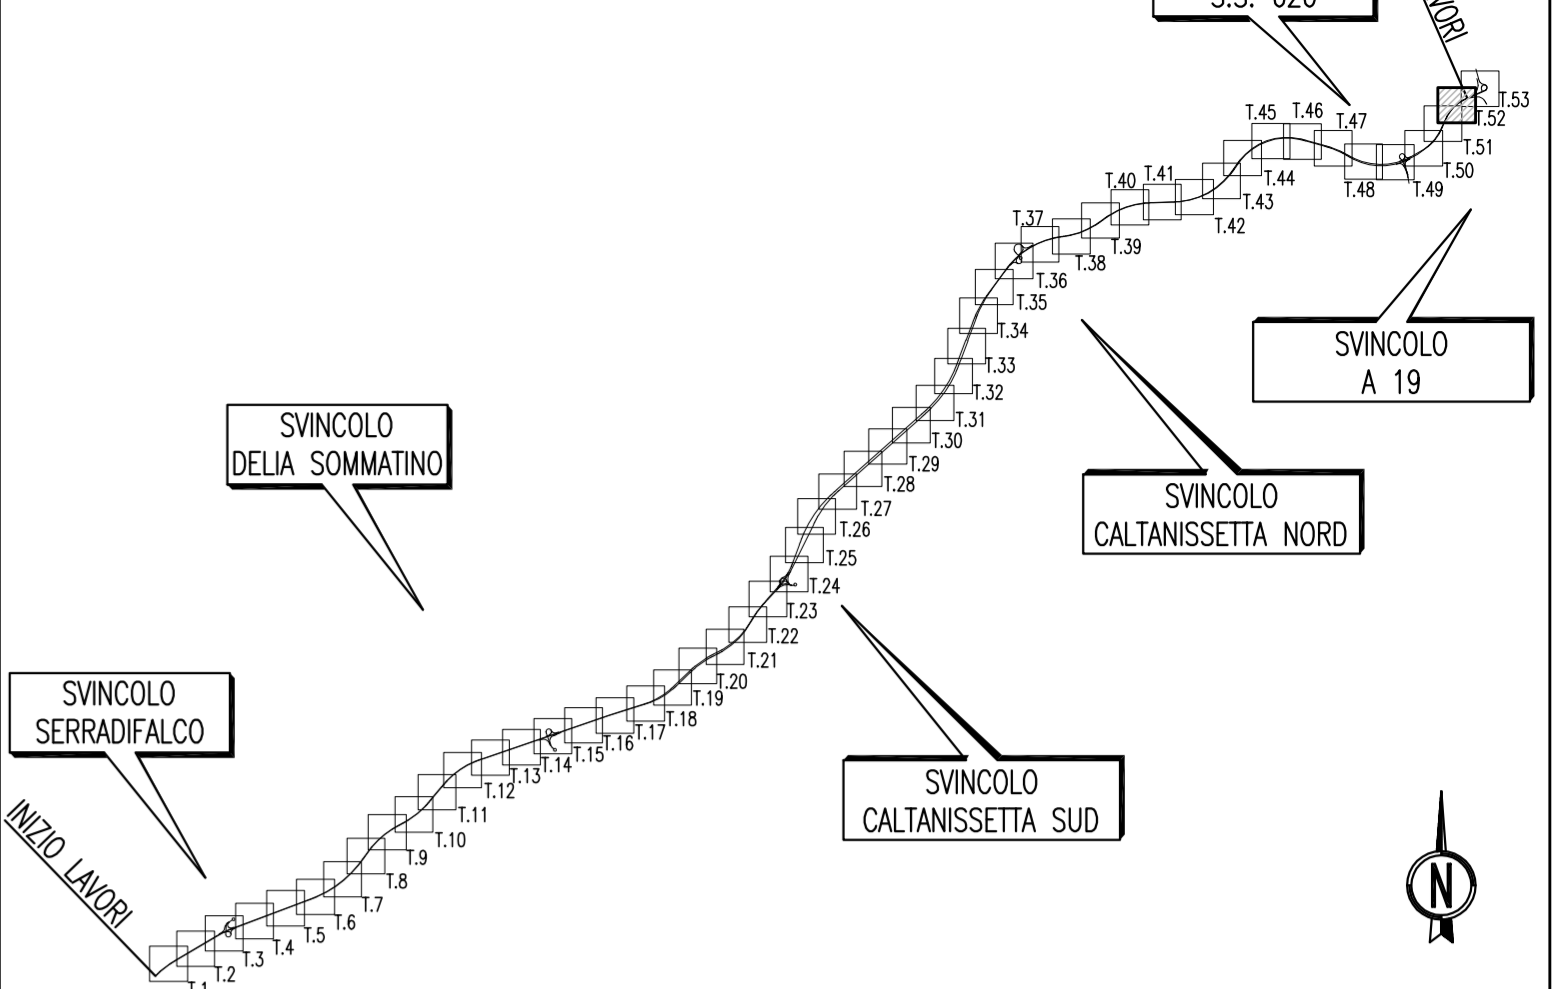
S.S. 626

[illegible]VORI

T.53
T.52
T.51
T.50
T.49
T.48
T.47
T.46
T.45
T.44
T.43
T.42
T.41
T.40
T.39
T.38
T.37
T.36
T.35
T.34
T.33
T.32
T.31
T.30
T.29
T.28
T.27
T.26
T.25
T.24
T.23
T.22
T.21
T.20
T.19
T.18
T.17
T.16
T.15
T.14
T.13
T.12
T.11
T.10
T.9
T.8
T.7
T.6
T.5
T.4
T.3
T.2
T.1

SVINCOLO
A 19

SVINCOLO
DELIA SOMMATINO

SVINCOLO
CALTANISSETTA NORD

SVINCOLO
SERRADIFALCO

INIZIO LAVORI

SVINCOLO
CALTANISSETTA SUD

N